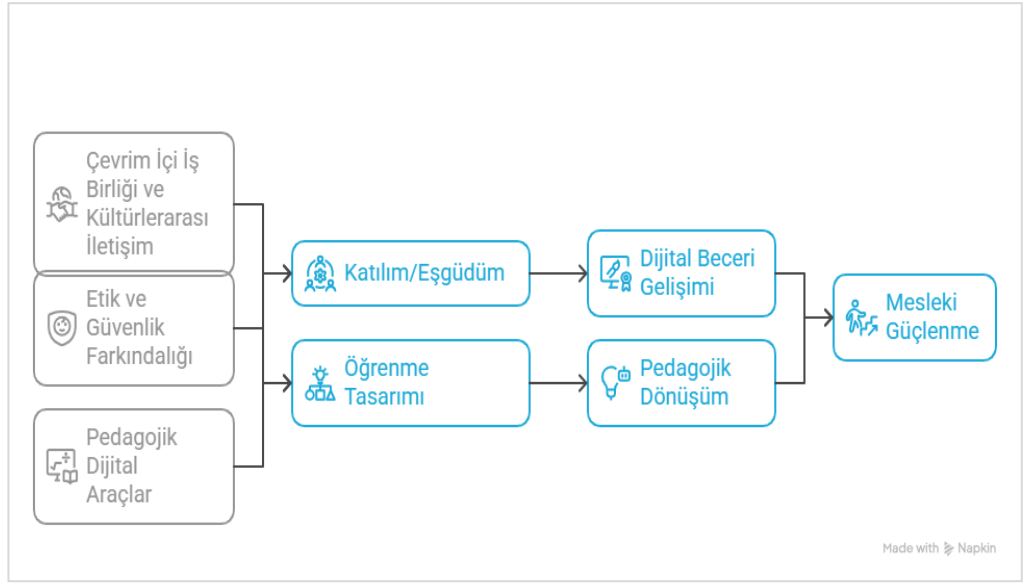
Çevrim İçi İş Birliği ve Kültürlerarası İletişim

Etik ve Güvenlik Farkındalığı

Pedagojik Dijital Araçlar

Katılım/Eşgüdüm

Öğrenme Tasarımı

Dijital Beceri Gelişimi

Pedagojik Dönüşüm

Mesleki Güçlenme

Made with Napkin